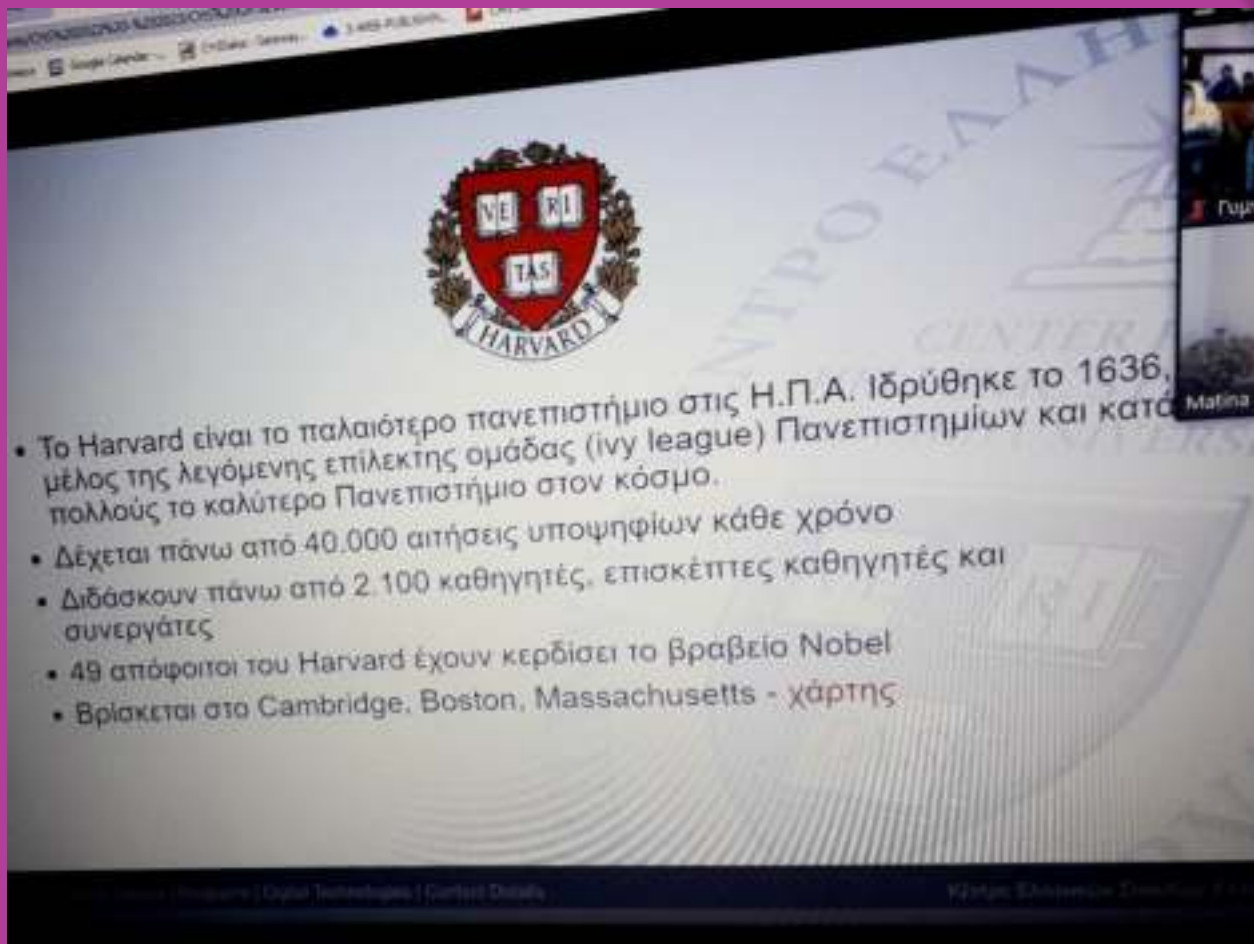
VE RI TAS
HARVARD

• Το Harvard είναι το παλαιότερο πανεπιστήμιο στις Η.Π.Α. Ιδρύθηκε το 1636, μέλος της λεγόμενης επίλεκτης ομάδας (ivy league) Πανεπιστημίων και κατά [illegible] πολλούς το καλύτερο Πανεπιστήμιο στον κόσμο.
• Δέχεται πάνω από 40.000 αιτήσεις υποψηφίων κάθε χρόνο
• Διδάσκουν πάνω από 2.100 καθηγητές, επισκέπτες καθηγητές και συνεργάτες
• 49 απόφοιτοι του Harvard έχουν κερδίσει το βραβείο Nobel
• Βρίσκεται στο Cambridge, Boston, Massachusetts - χάρτης

Γιωρ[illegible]
Matina

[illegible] | Digital Technologies | Contact Details
Κέντρο Ελληνικών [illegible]